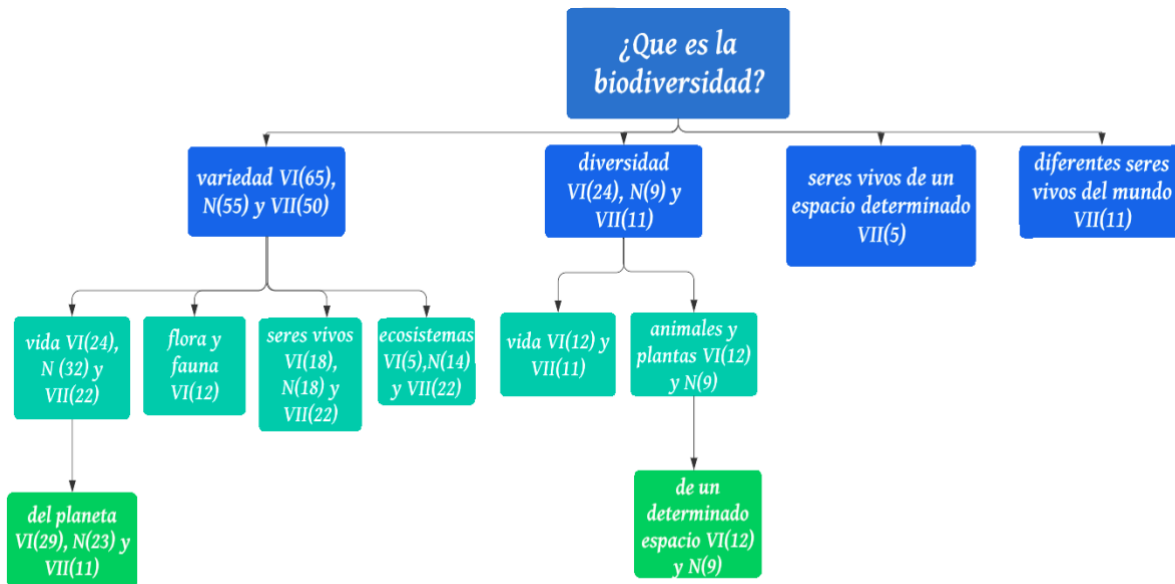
¿Que es la biodiversidad?

variedad VI(65), N(55) y VII(50)

diversidad VI(24), N(9) y VII(11)

seres vivos de un espacio determinado VII(5)

diferentes seres vivos del mundo VII(11)

vida VI(24), N (32) y VII(22)

flora y fauna VI(12)

seres vivos VI(18), N(18) y VII(22)

ecosistemas VI(5),N(14) y VII(22)

vida VI(12) y VII(11)

animales y plantas VI(12) y N(9)

del planeta VI(29), N(23) y VII(11)

de un determinado espacio VI(12) y N(9)